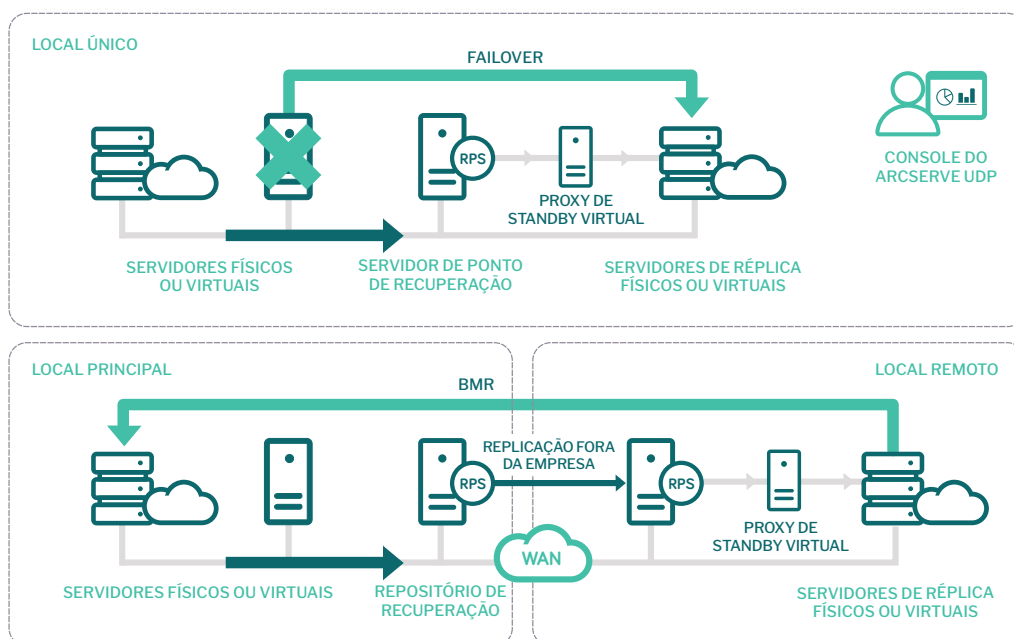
LOCAL ÚNICO

FAILOVER

CONSOLE DO ARCSERVE UDP

RPS

PROXY DE STANDBY VIRTUAL

SERVIDORES FÍSICOS OU VIRTUAIS

SERVIDOR DE PONTO DE RECUPERAÇÃO

SERVIDORES DE RÉPLICA FÍSICOS OU VIRTUAIS

LOCAL PRINCIPAL

LOCAL REMOTO

BMR

REPLICAÇÃO FORA DA EMPRESA

RPS

RPS

PROXY DE STANDBY VIRTUAL

WAN

SERVIDORES FÍSICOS OU VIRTUAIS

REPOSITÓRIO DE RECUPERAÇÃO

SERVIDORES DE RÉPLICA FÍSICOS OU VIRTUAIS